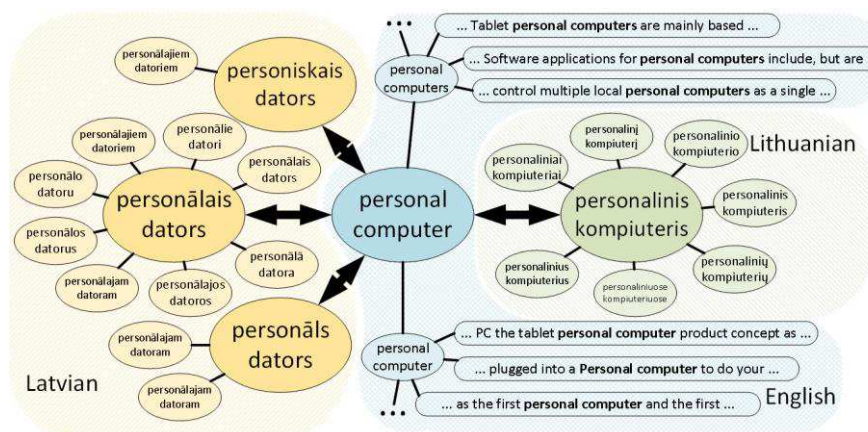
personiskais datori

personālajiem datoriem

personiskais dators

personālajiem datoriem

personālie datori

personālais dators

personālo datoru

personālais dators

personālos datorus

personālajam datoram

personālajos datoros

personālā datora

personālajam datoram

personāls dators

personālajam datoram

Latvian

...

personal computers

... Tablet **personal computers** are mainly based ...

... Software applications for **personal computers** include, but are

... control multiple local **personal computers** as a single ...

personal computer

personalinį kompiuterį

personalinio kompiuterio

Lithuanian

personaliniai kompiuteriai

personalinis kompiuteris

personalinis kompiuteris

personalinius kompiuterius

personaliniuose kompiuteriuose

personalinių kompiuterių

personal computer

... PC the tablet **personal computer** product concept as ...

... plugged into a **Personal computer** to do your ...

... as the first **personal computer** and the first ...

...

English